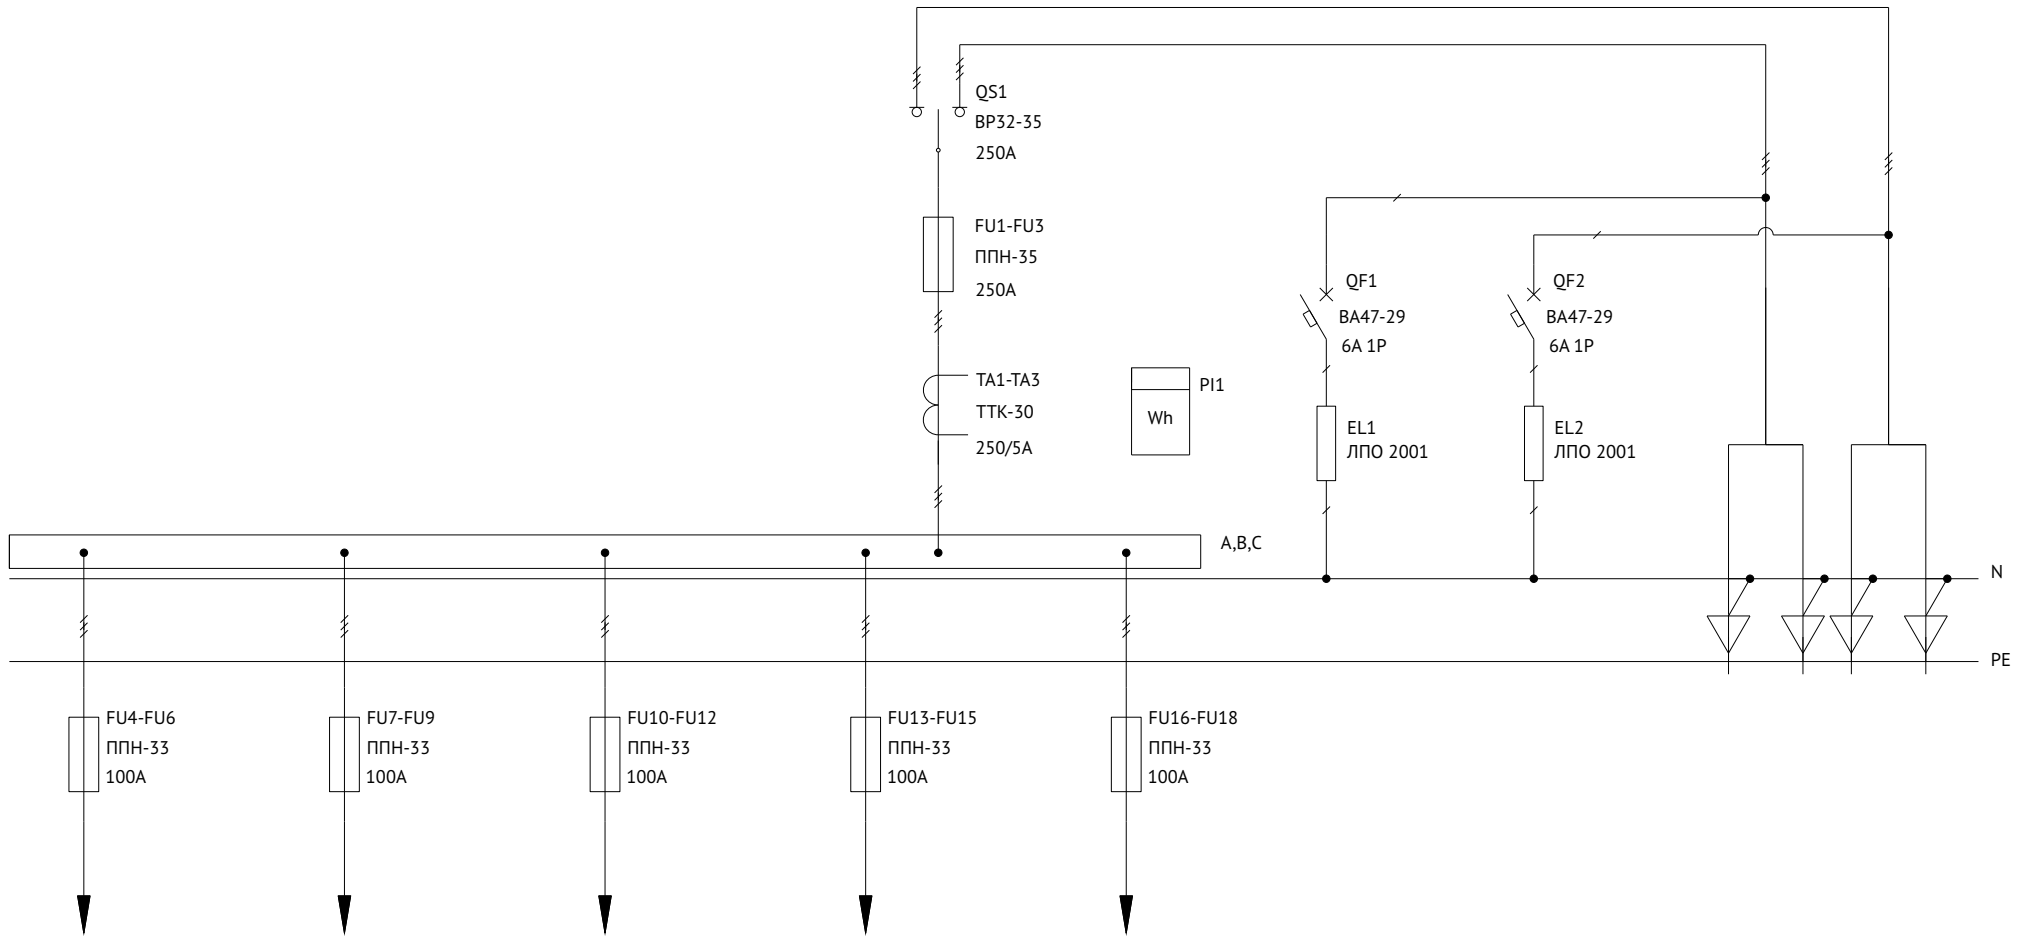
QS1
ВР32-35
250А

FU1-FU3
ППН-35
250А

TA1-TA3
ТТК-30
250/5А

PI1
Wh

QF1
ВА47-29
6А 1Р

QF2
ВА47-29
6А 1Р

EL1
ЛПО 2001

EL2
ЛПО 2001

A,B,C

N

PE

FU4-FU6
ППН-33
100А

FU7-FU9
ППН-33
100А

FU10-FU12
ППН-33
100А

FU13-FU15
ППН-33
100А

FU16-FU18
ППН-33
100А